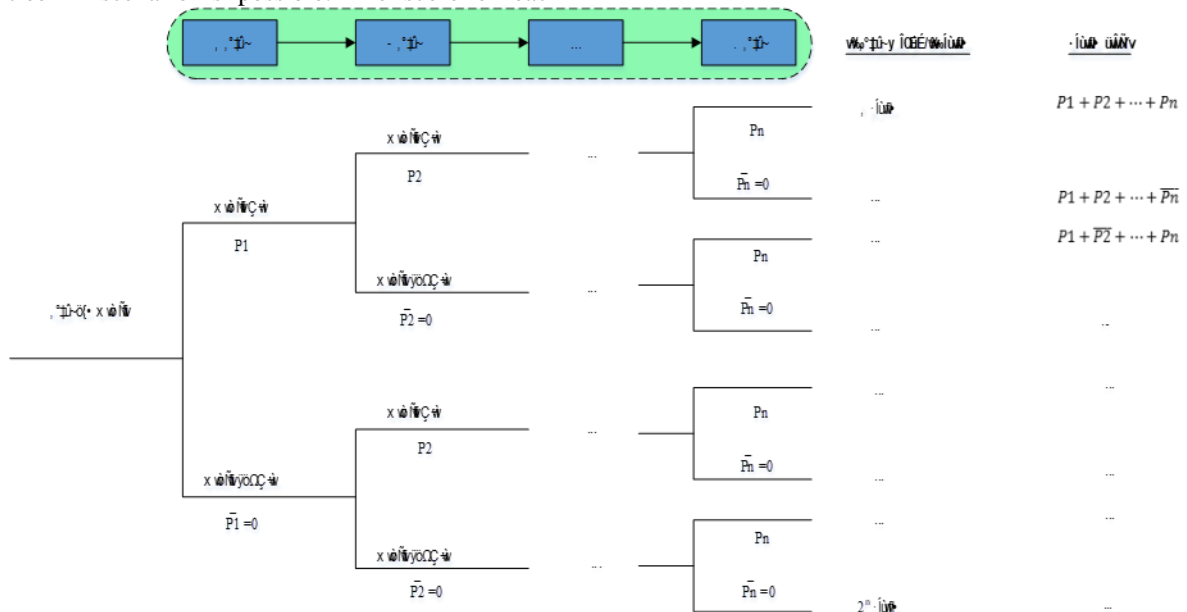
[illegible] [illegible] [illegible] ... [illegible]

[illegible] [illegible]

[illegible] $P1 + P2 + \cdots + Pn$

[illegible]

P2

... Pn

$\bar{Pn} = 0$

... $P1 + P2 + \cdots + \overline{Pn}$

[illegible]

P1

... $P1 + \overline{P2} + \cdots + Pn$

Pn

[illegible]

...

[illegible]

$\bar{P2} = 0$

$\bar{Pn} = 0$

... ...

...

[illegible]

Pn

P2

...

...

$\bar{Pn} = 0$

... ...

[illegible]

$\bar{P1} = 0$

... ...

Pn

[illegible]

...

$\bar{P2} = 0$

$\bar{Pn} = 0$

$2^n$ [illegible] ...